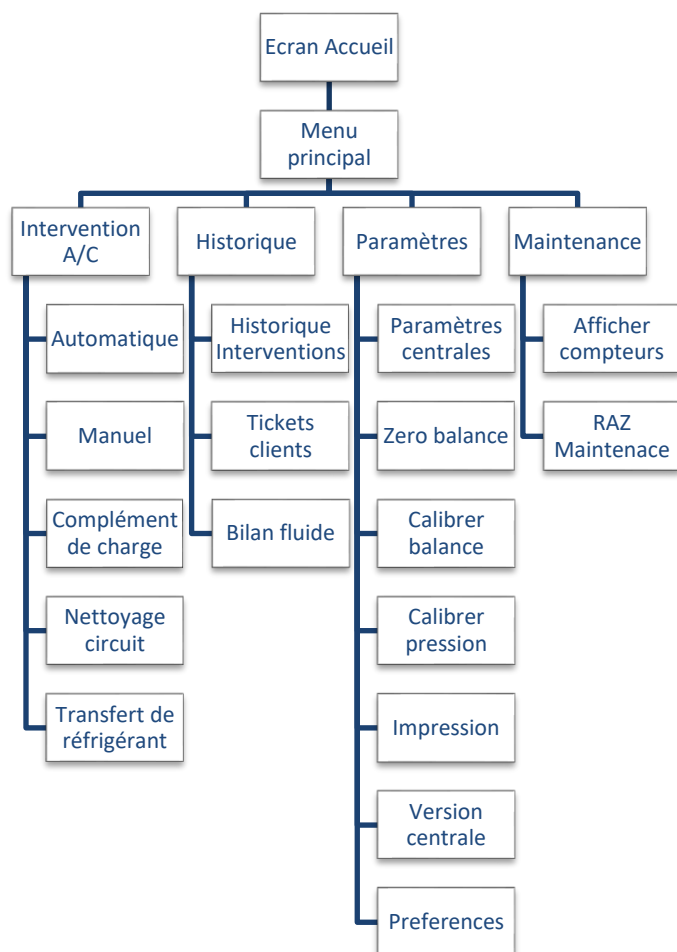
Ecran Accueil

Menu principal

Intervention A/C

Automatique

Manuel

Complément de charge

Nettoyage circuit

Transfert de réfrigérant

Historique

Historique Interventions

Tickets clients

Bilan fluide

Paramètres

Paramètres centrales

Zero balance

Calibrer balance

Calibrer pression

Impression

Version centrale

Preferences

Maintenance

Afficher compteurs

RAZ Maintenace